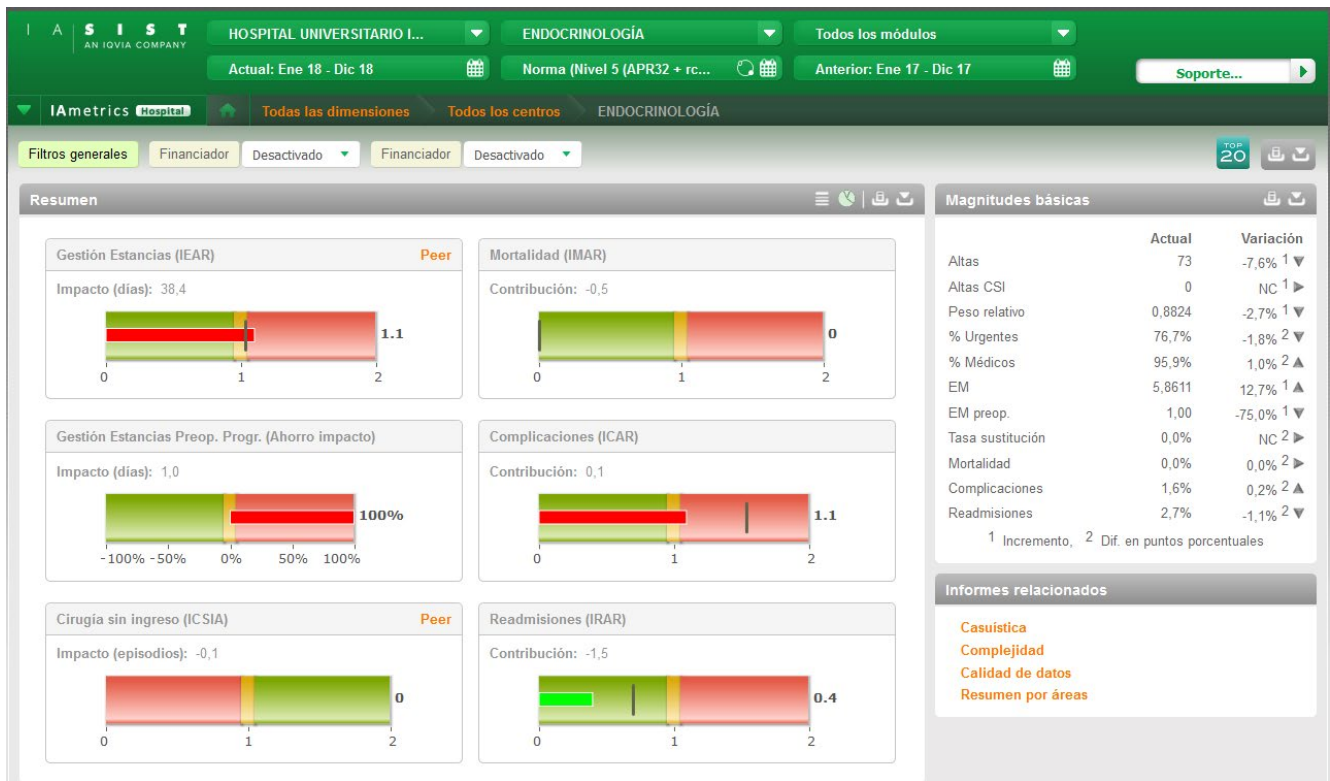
I A | S I S T
AN IQVIA COMPANY

HOSPITAL UNIVERSITARIO I...
ENDOCRINOLOGÍA
Todos los módulos
Actual: Ene 18 - Dic 18
Norma (Nivel 5 (APR32 + rc...
Anterior: Ene 17 - Dic 17
Soporte...

IAmetrics Hospital
Todas las dimensiones
Todos los centros
ENDOCRINOLOGÍA

Filtros generales
Financiador
Desactivado
Financiador
Desactivado

TOP 20

Resumen

Gestión Estancias (IEAR)
Peer
Impacto (días): 38,4
1.1
0 1 2

Mortalidad (IMAR)
Contribución: -0,5
0
0 1 2

Gestión Estancias Preop. Progr. (Ahorro impacto)
Impacto (días): 1,0
100%
-100% -50% 0% 50% 100%

Complicaciones (ICAR)
Contribución: 0,1
1.1
0 1 2

Cirugía sin ingreso (ICSIA)
Peer
Impacto (episodios): -0,1
0
0 1 2

Readmisiones (IRAR)
Contribución: -1,5
0.4
0 1 2

Magnitudes básicas

| | Actual | Variación |
|---|---|---|
| Altas | 73 | -7,6% 1 ▼ |
| Altas CSI | 0 | NC 1 ▶ |
| Peso relativo | 0,8824 | -2,7% 1 ▼ |
| % Urgentes | 76,7% | -1,8% 2 ▼ |
| % Médicos | 95,9% | 1,0% 2 ▲ |
| EM | 5,8611 | 12,7% 1 ▲ |
| EM preop. | 1,00 | -75,0% 1 ▼ |
| Tasa sustitución | 0,0% | NC 2 ▶ |
| Mortalidad | 0,0% | 0,0% 2 ▶ |
| Complicaciones | 1,6% | 0,2% 2 ▲ |
| Readmisiones | 2,7% | -1,1% 2 ▼ |

1 Incremento, 2 Dif. en puntos porcentuales

Informes relacionados
Casuística
Complejidad
Calidad de datos
Resumen por áreas